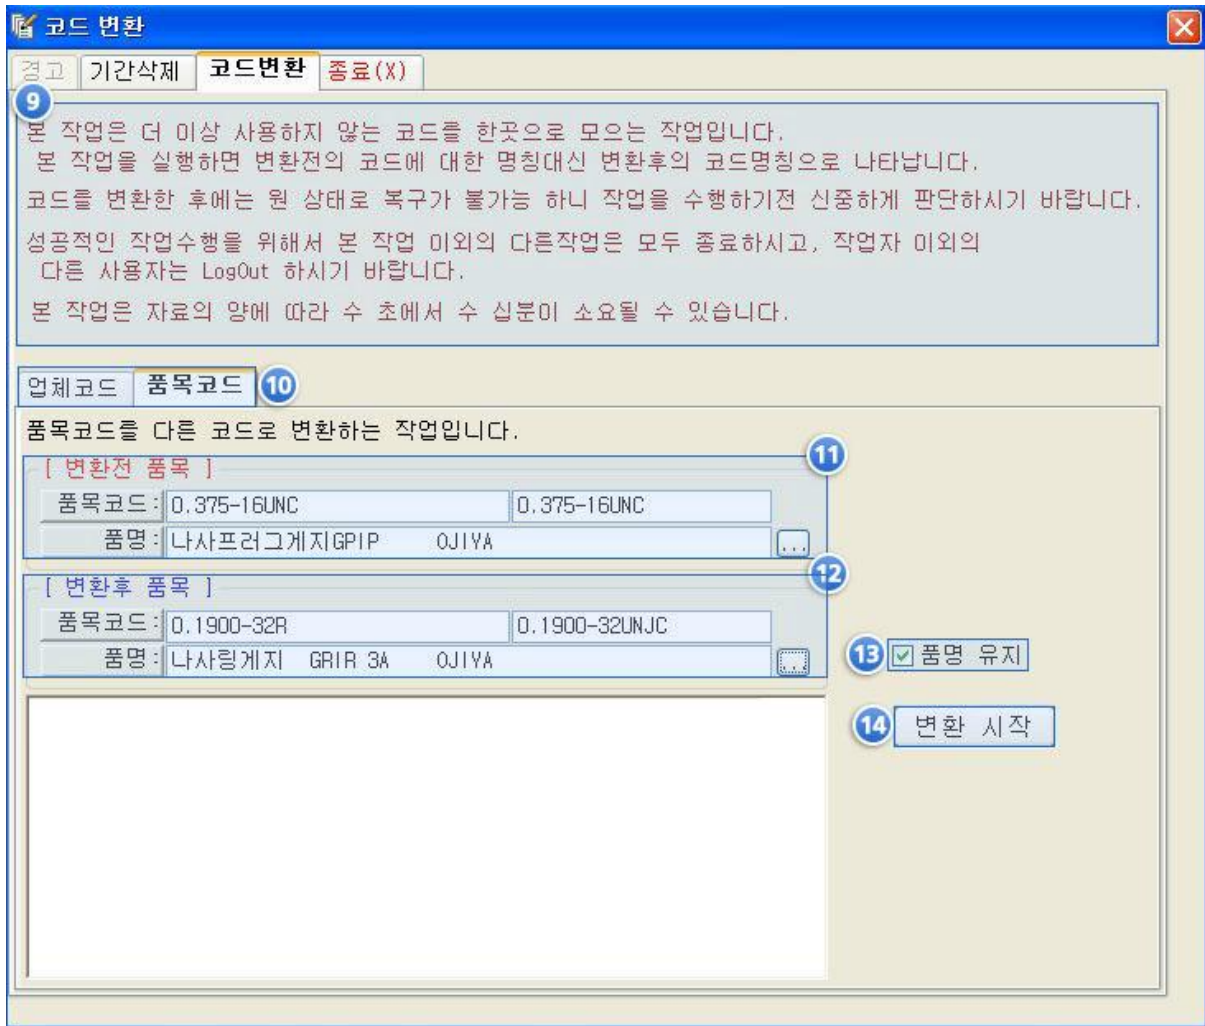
코드 변환

경고 기간삭제 코드변환 종료(X)

9

본 작업은 더 이상 사용하지 않는 코드를 한곳으로 모으는 작업입니다.
본 작업을 실행하면 변환전의 코드에 대한 명칭대신 변환후의 코드명칭으로 나타납니다.

코드를 변환한 후에는 원 상태로 복구가 불가능 하니 작업을 수행하기전 신중하게 판단하시기 바랍니다.

성공적인 작업수행을 위해서 본 작업 이외의 다른작업은 모두 종료하시고, 작업자 이외의
다른 사용자는 LogOut 하시기 바랍니다.

본 작업은 자료의 양에 따라 수 초에서 수 십분이 소요될 수 있습니다.

업체코드 품목코드 10

품목코드를 다른 코드로 변환하는 작업입니다.

[ 변환전 품목 ] 11

| 품목코드 : | 0.375-16UNC | 0.375-16UNC |
|---|---|---|
| 품명 : | 나사프러그게지GPIP OJIYA | ... |

[ 변환후 품목 ] 12

| 품목코드 : | 0.1900-32R | 0.1900-32UNJC |
|---|---|---|
| 품명 : | 나사링게지 GRIR 3A OJIYA | ... |

13 품명 유지

14 변환 시작